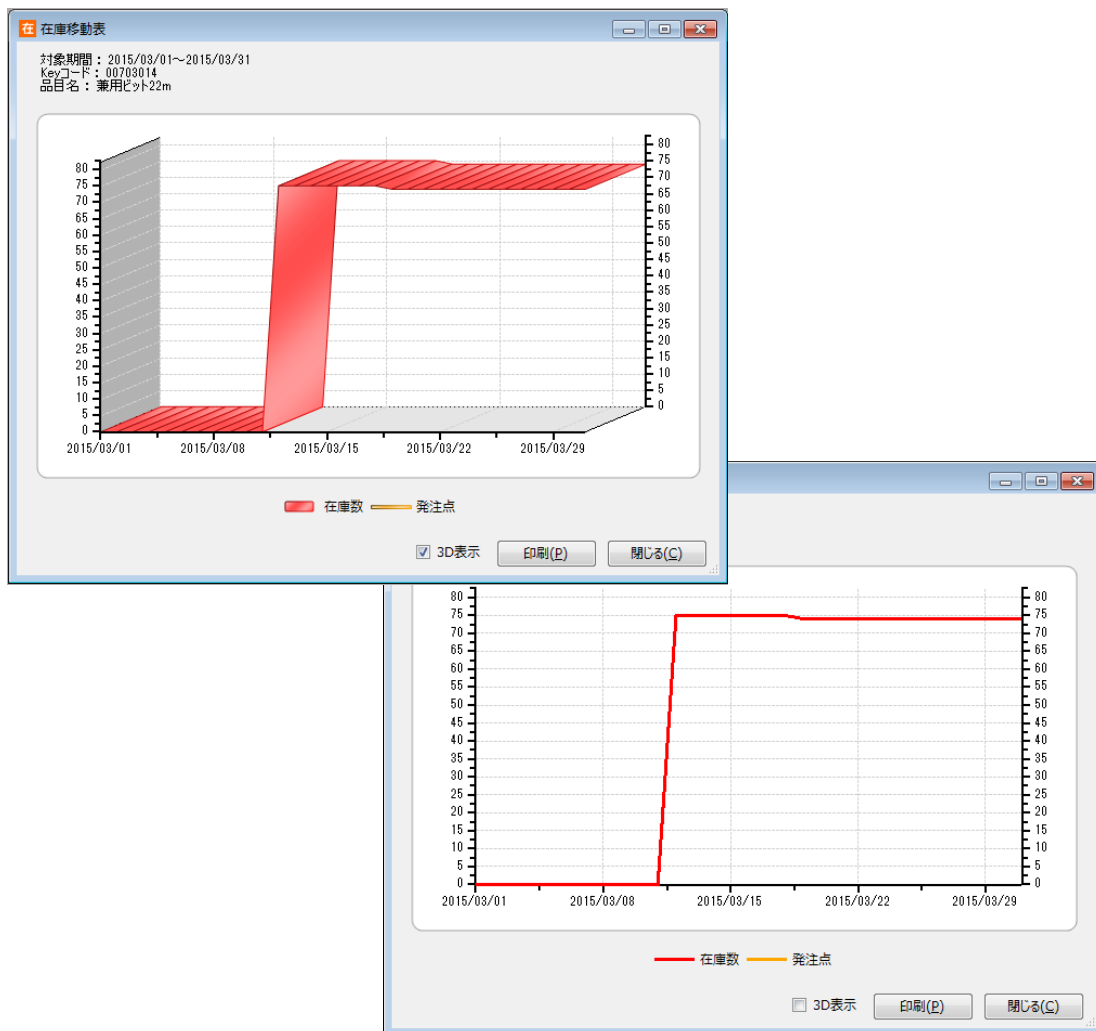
在 在庫移動表

対象期間：2015/03/01～2015/03/31
Keyコード：00703014
品目名：兼用ビット22m

80
75
70
65
60
55
50
45
40
35
30
25
20
15
10
5
0

2015/03/01 2015/03/08 2015/03/15 2015/03/22 2015/03/29

80
75
70
65
60
55
50
45
40
35
30
25
20
15
10
5
0

在庫数 発注点

☑ 3D表示 印刷(P) 閉じる(C)

80
75
70
65
60
55
50
45
40
35
30
25
20
15
10
5
0

2015/03/01 2015/03/08 2015/03/15 2015/03/22 2015/03/29

80
75
70
65
60
55
50
45
40
35
30
25
20
15
10
5
0

在庫数 発注点

☐ 3D表示 印刷(P) 閉じる(C)